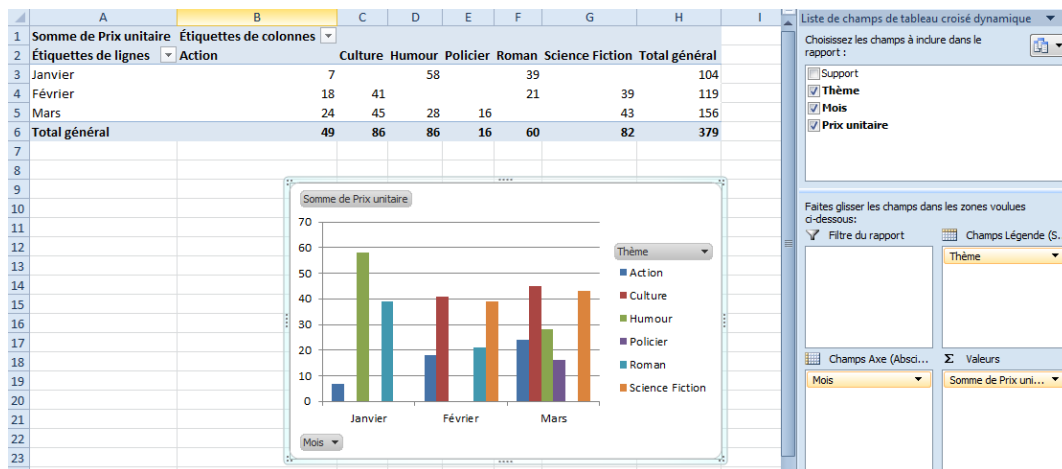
| | A | B | C | D | E | F | G | H | I |
|---|---|---|---|---|---|---|---|---|---|
| 1 | Somme de Prix unitaire | Étiquettes de colonnes | | | | | | | |
| 2 | Étiquettes de lignes | Action | Culture | Humour | Policier | Roman | Science Fiction | Total général | |
| 3 | Janvier | 7 | | 58 | | 39 | | 104 | |
| 4 | Février | 18 | 41 | | | 21 | 39 | 119 | |
| 5 | Mars | 24 | 45 | 28 | 16 | | 43 | 156 | |
| 6 | Total général | 49 | 86 | 86 | 16 | 60 | 82 | 379 | |
| 7 | | | | | | | | | |
| 8 | | | | | | | | | |
| 9 | | | | | | | | | |
| 10 | | | | | | | | | |
| 11 | | | | | | | | | |
| 12 | | | | | | | | | |
| 13 | | | | | | | | | |
| 14 | | | | | | | | | |
| 15 | | | | | | | | | |
| 16 | | | | | | | | | |
| 17 | | | | | | | | | |
| 18 | | | | | | | | | |
| 19 | | | | | | | | | |
| 20 | | | | | | | | | |
| 21 | | | | | | | | | |
| 22 | | | | | | | | | |
| 23 | | | | | | | | | |

Somme de Prix unitaire

70
60
50
40
30
20
10
0

Janvier Février Mars

Thème
Action
Culture
Humour
Policier
Roman
Science Fiction

Mois

Liste de champs de tableau croisé dynamique

Choisissez les champs à inclure dans le rapport :

Support
Thème
Mois
Prix unitaire

Faites glisser les champs dans les zones voulues ci-dessous :

Filtre du rapport
Champs Légende (S.
Thème
Champs Axe (Absci...
Valeurs
Mois
Somme de Prix uni...